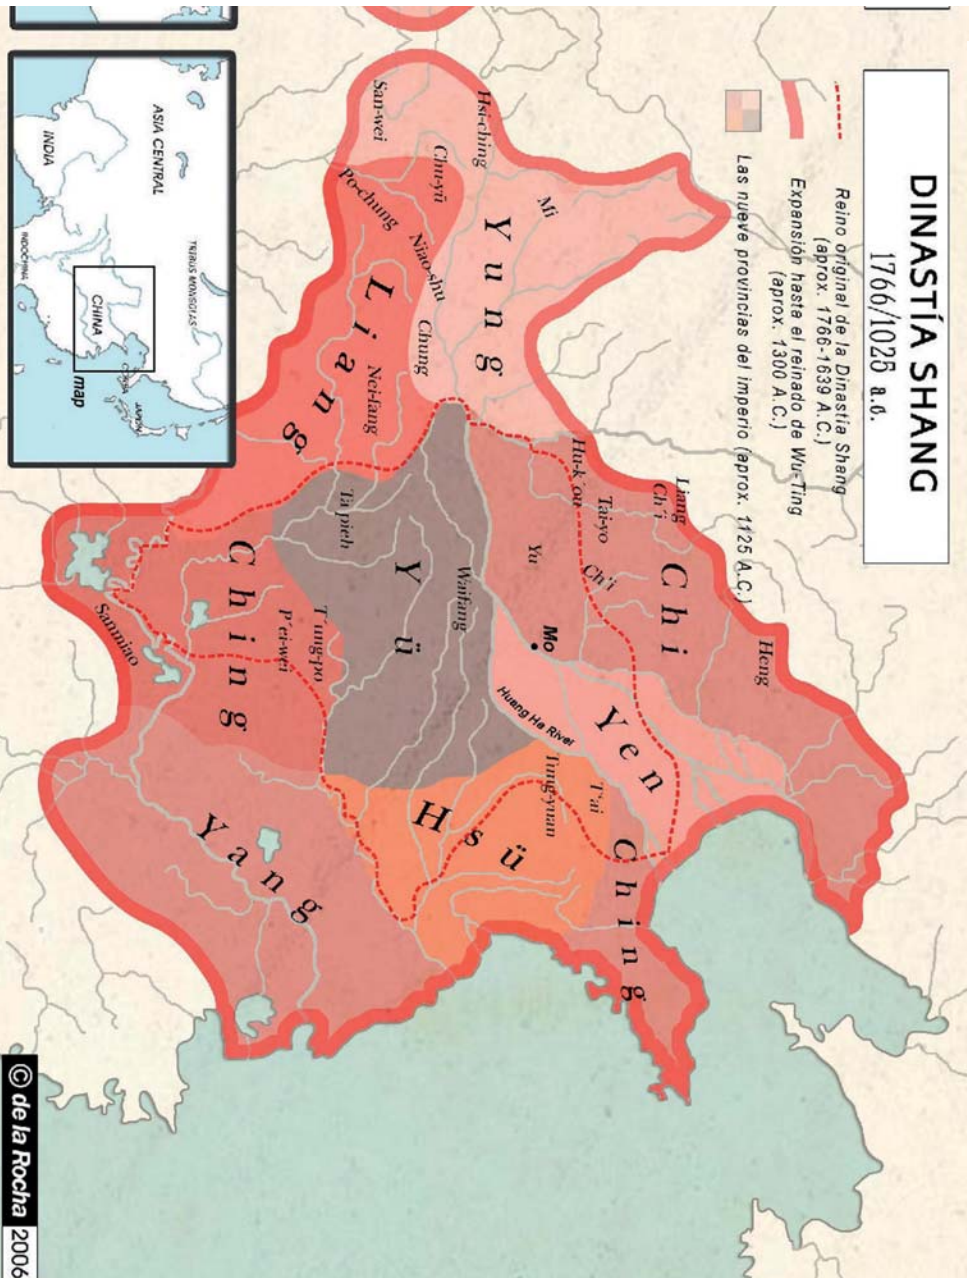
DINASTÍA SHANG
1766/1025 a.c.

Reino original de la Dinastía Shang (aprox. 1766-1639 A.C.)
Expansión hasta el reinado de Wu Ting (aprox. 1300 A.C.)
Las nueve provincias del imperio (aprox. 1125 A.C.)

ASIA CENTRAL
INDIA
INDOCHINA
TRIBUS MONGOLAS
CHINA
COREA
JAPÓN
map

Yung
Mi
Hsi-ching
San-wei
Chu-yü
Po-chung
Niao-shu
Chung
Liang
Nei-fang
Ta-pieh
Yü
Wai-fang
Ching
T'ung-po
P'ei-wei
Sanmiao
Yang
Liang
Ch'i
T'ai-yo
Hu-k'ou
Yu
Chi
Ch'i
Mo
Heng
Yen
Huang He River
Hsü
T'ai
Ting-yuan
Ching

© de la Rocha 2006